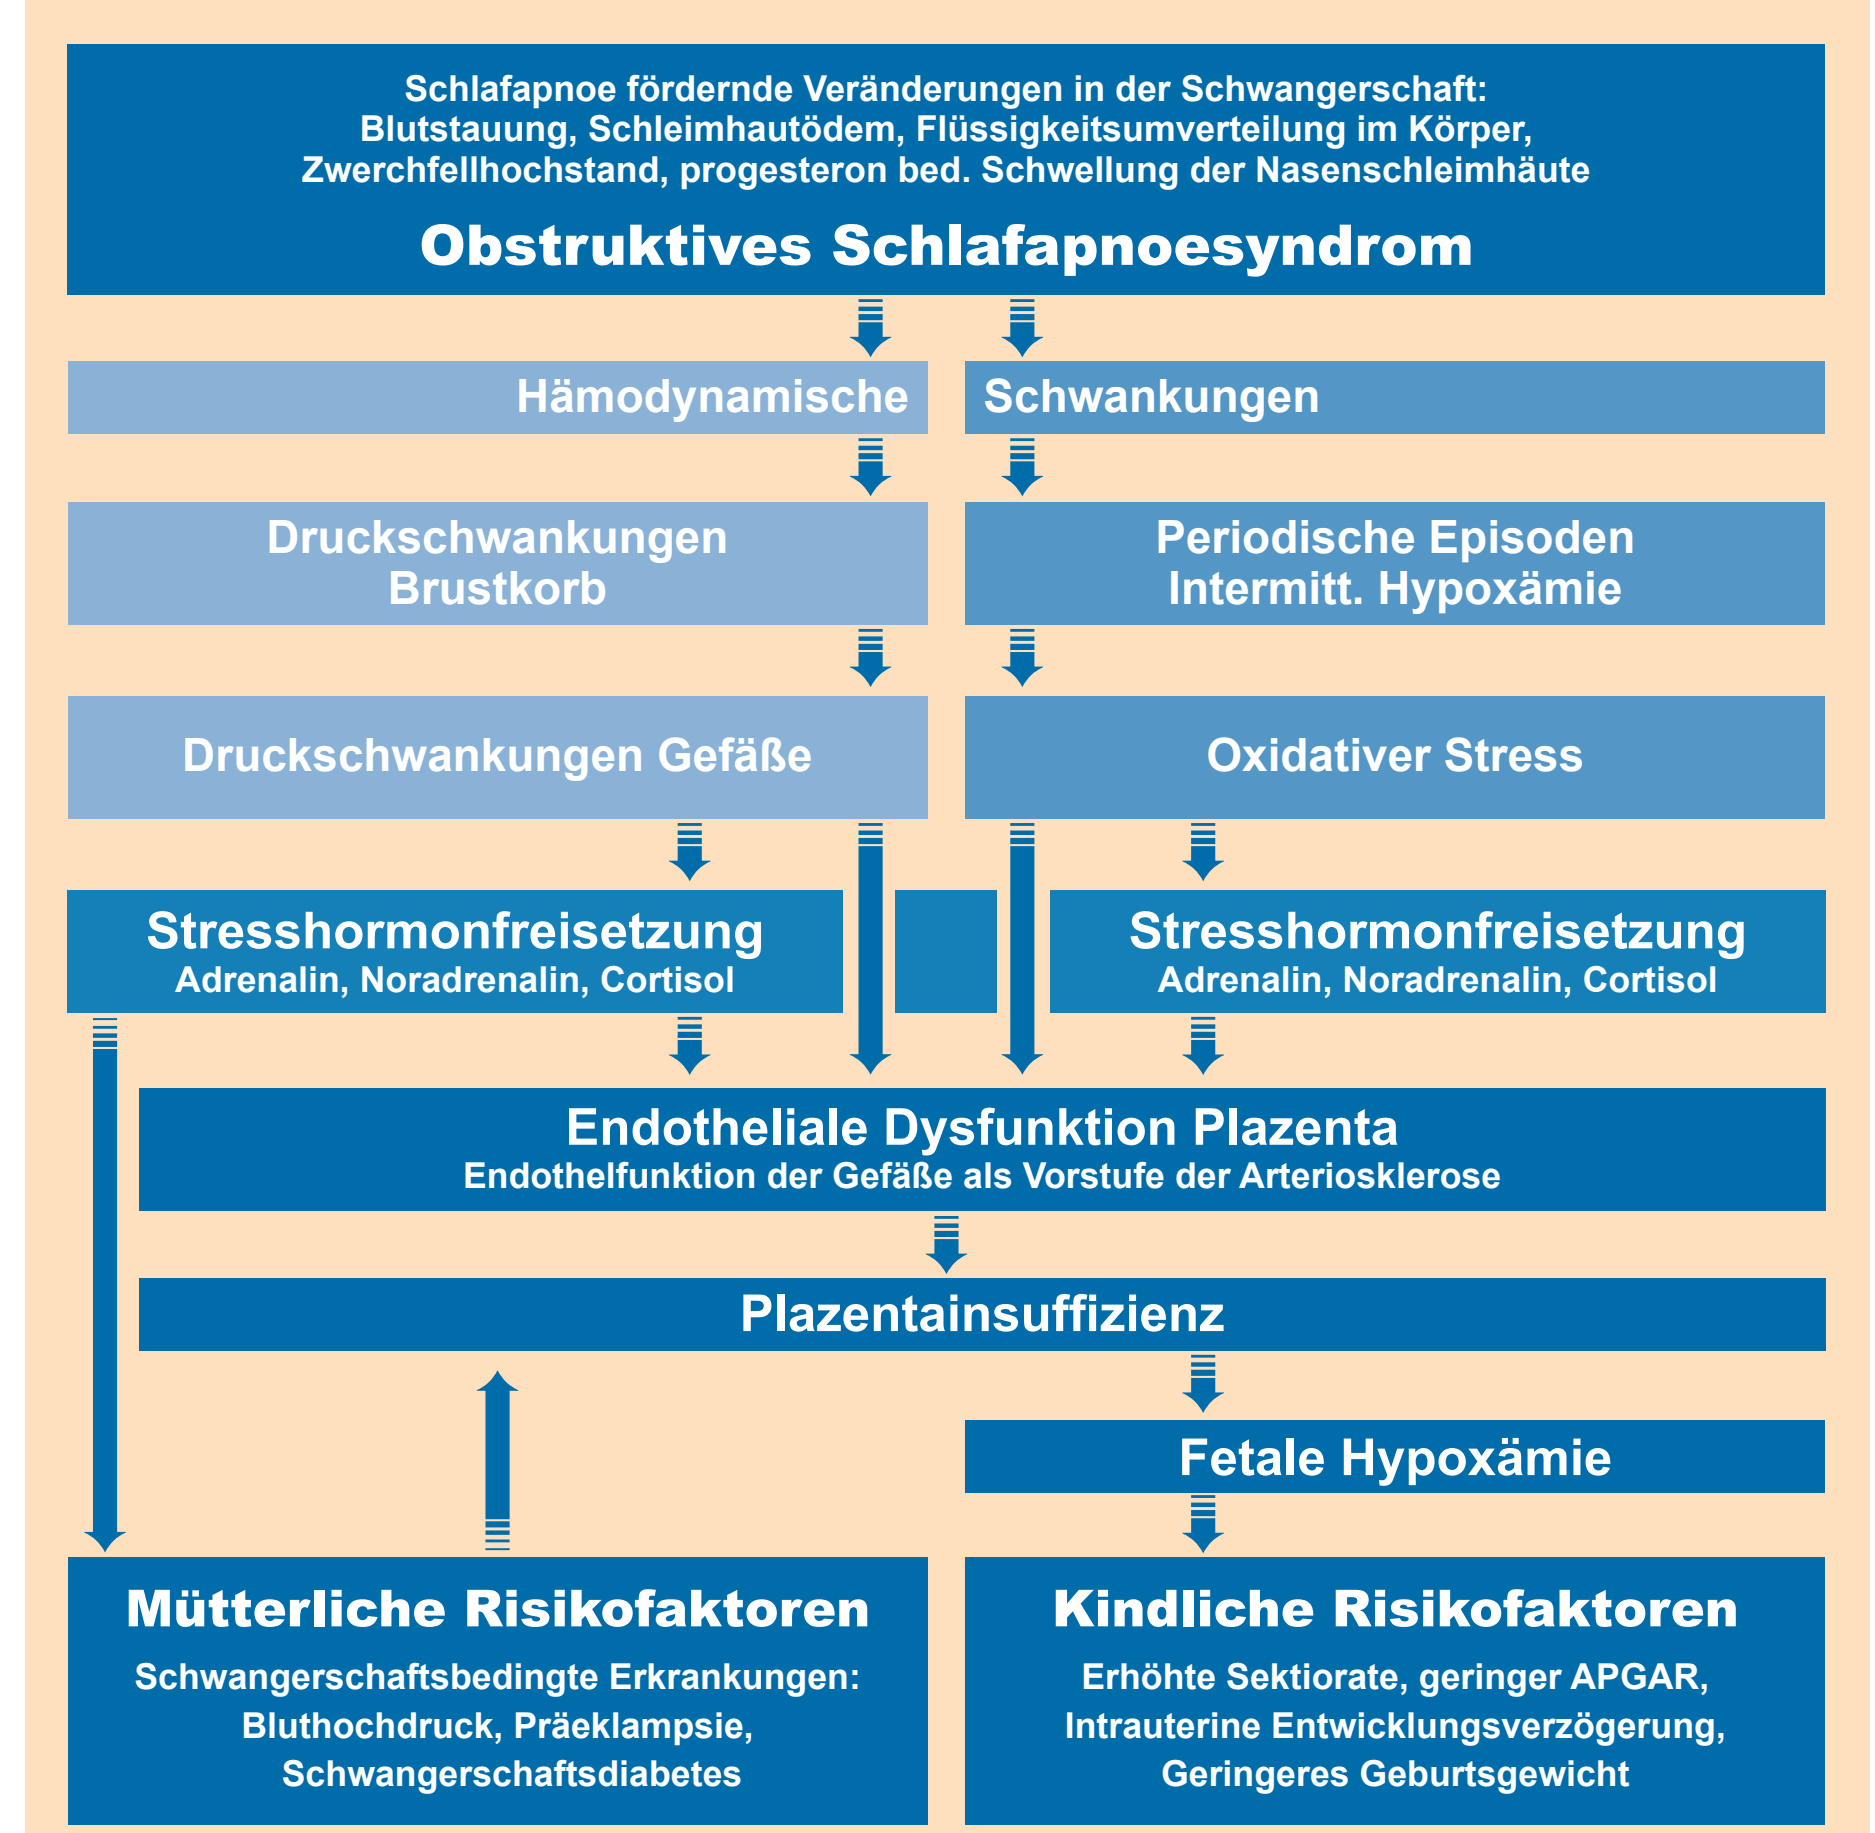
Schlafapnoe fördernde Veränderungen in der Schwangerschaft: Blutstauung, Schleimhautödem, Flüssigkeitsumverteilung im Körper, Zwerchfellhochstand, progesteron bed. Schwellung der Nasenschleimhäute

Obstruktives Schlafapnoesyndrom

Hämodynamische

Schwankungen

Druckschwankungen Brustkorb

Periodische Episoden Intermitt. Hypoxämie

Druckschwankungen Gefäße

Oxidativer Stress

Stresshormonfreisetzung
Adrenalin, Noradrenalin, Cortisol

Stresshormonfreisetzung
Adrenalin, Noradrenalin, Cortisol

Endotheliale Dysfunktion Plazenta
Endothelfunktion der Gefäße als Vorstufe der Arteriosklerose

Plazentainsuffizienz

Fetale Hypoxämie

Mütterliche Risikofaktoren

Schwangerschaftsbedingte Erkrankungen: Bluthochdruck, Präeklampsie, Schwangerschaftsdiabetes

Kindliche Risikofaktoren

Erhöhte Sektiorate, geringer APGAR, Intrauterine Entwicklungsverzögerung, Geringeres Geburtsgewicht